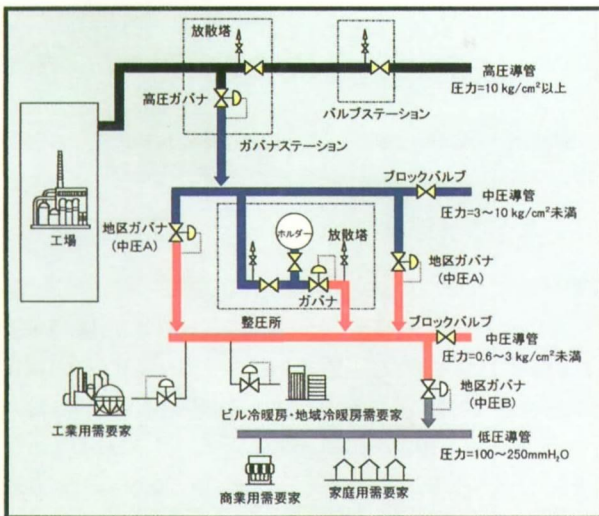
放散塔

高圧導管
圧力=10 kg/cm²以上

バルブステーション

高圧ガバナ

ガバナステーション

工場

ブロックバルブ

中圧導管
圧力=3~10 kg/cm²未満

地区ガバナ
(中圧A)

ホルダー

放散塔

地区ガバナ
(中圧A)

ガバナ

整圧所

ブロックバルブ

中圧導管
圧力=0.6~3 kg/cm²未満

地区ガバナ
(中圧B)

工業用需要家

ビル冷暖房・地域冷暖房需要家

低圧導管
圧力=100~250mmH$_2$O

商業用需要家

家庭用需要家